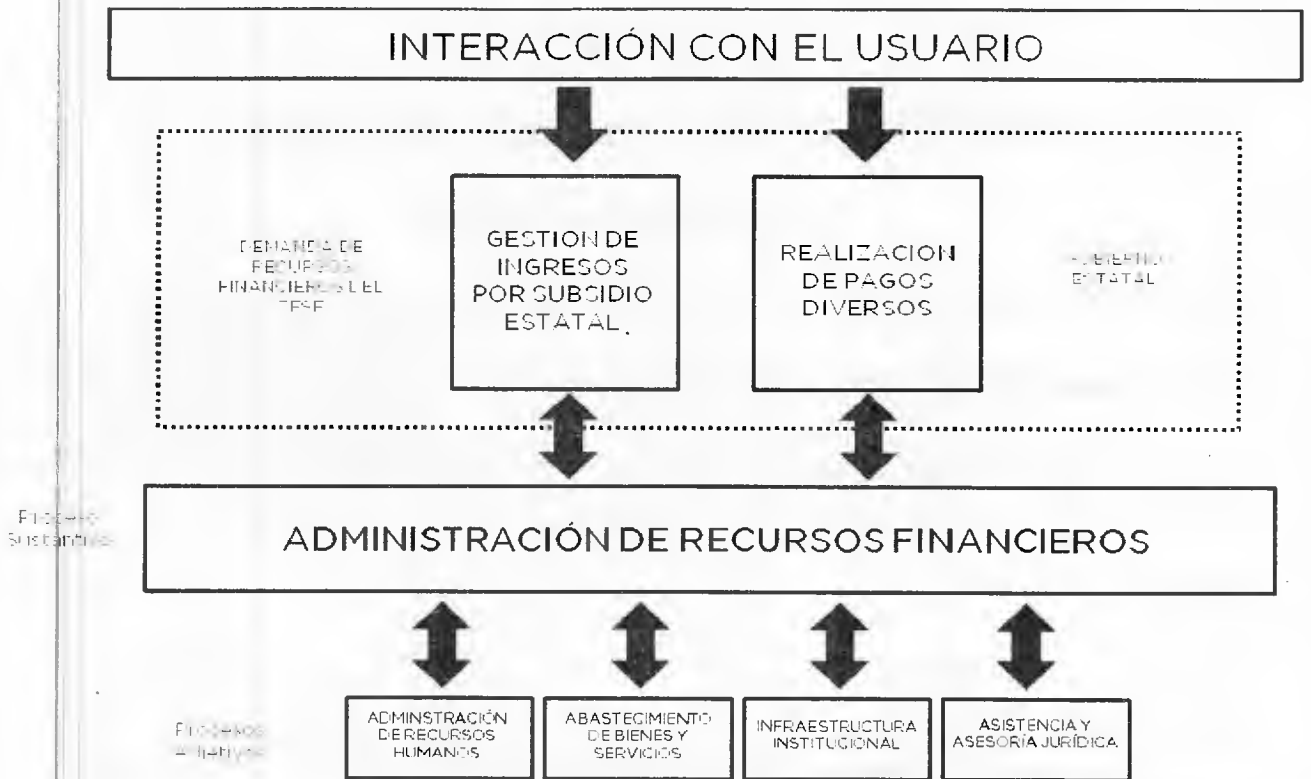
INTERACCIÓN CON EL USUARIO

DEMANDA DE RECURSOS FINANCIEROS DEL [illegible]

GESTION DE INGRESOS POR SUBSIDIO ESTATAL

REALIZACION DE PAGOS DIVERSOS

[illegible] ESTATAL

Proceso Sustantivo

ADMINISTRACIÓN DE RECURSOS FINANCIEROS

Procesos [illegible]

ADMINSTRACIÓN DE RECURSOS HUMANOS

ABASTECIMIENTO DE BIENES Y SERVICIOS

INFRAESTRUCTURA INSTITUCIONAL

ASISTENCIA Y ASESORÍA JURÍDICA